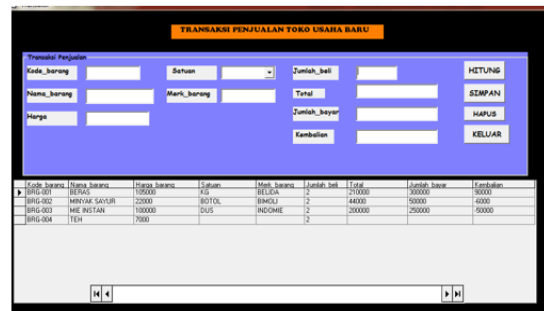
TRANSAKSI PENJUALAN TOKO USAHA BARU

Transaksi Penjualan

Kode_barang

Nama_barang

Harga

Satuan

Merk_barang

Jumlah_beli

Total

Jumlah_bayar

Kembalian

HITUNG

SIMPAN

HAPUS

KELUAR

| Kode_barang | Nama_barang | Harga_barang | Satuan | Merk_barang | Jumlah_beli | Total | Jumlah_bayar | Kembalian |
|---|---|---|---|---|---|---|---|---|
| BRG-001 | BERAS | 105000 | KG | BELIDA | 2 | 210000 | 300000 | 90000 |
| BRG-002 | MINYAK SAYUR | 22000 | BOTOL | BIMOLI | 2 | 44000 | 50000 | 6000 |
| BRG-003 | MIE INSTAN | 100000 | DUS | INDOMIE | 2 | 200000 | 250000 | -50000 |
| BRG-004 | TEH | 7000 | | | 2 | | | |